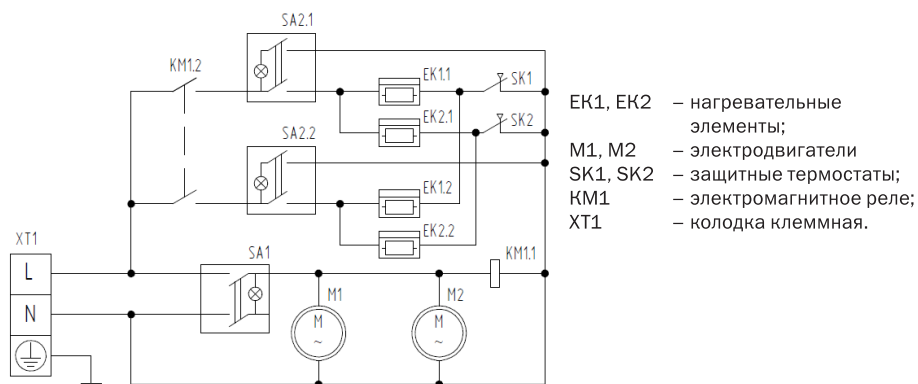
SA2.1

KM1.2

EK1.1

SK1

EK2.1

SK2

SA2.2

EK1.2

EK2.2

XT1

L

N

SA1

KM1.1

M1

M2

M

~

M

~

ЕК1, ЕК2 – нагревательные элементы;
М1, М2 – электродвигатели
SK1, SK2 – защитные термостаты;
КМ1 – электромагнитное реле;
ХТ1 – колодка клеммная.